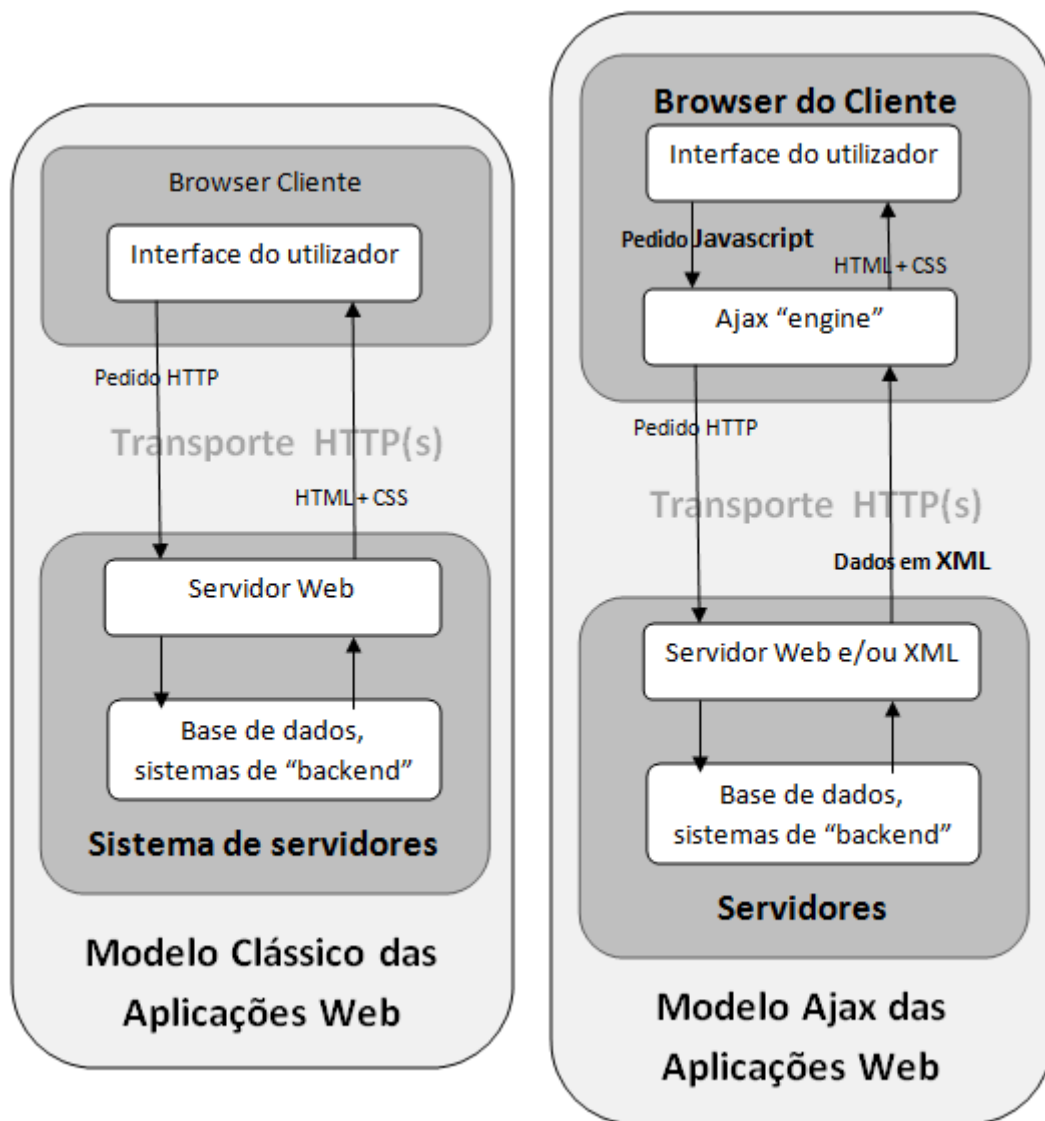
Browser Cliente

Interface do utilizador

Pedido HTTP

Transporte HTTP(s)

HTML + CSS

Servidor Web

Base de dados, sistemas de "backend"

Sistema de servidores

Modelo Clássico das Aplicações Web

Browser do Cliente

Interface do utilizador

Pedido Javascript

HTML + CSS

Ajax "engine"

Pedido HTTP

Transporte HTTP(s)

Dados em XML

Servidor Web e/ou XML

Base de dados, sistemas de "backend"

Servidores

Modelo Ajax das Aplicações Web